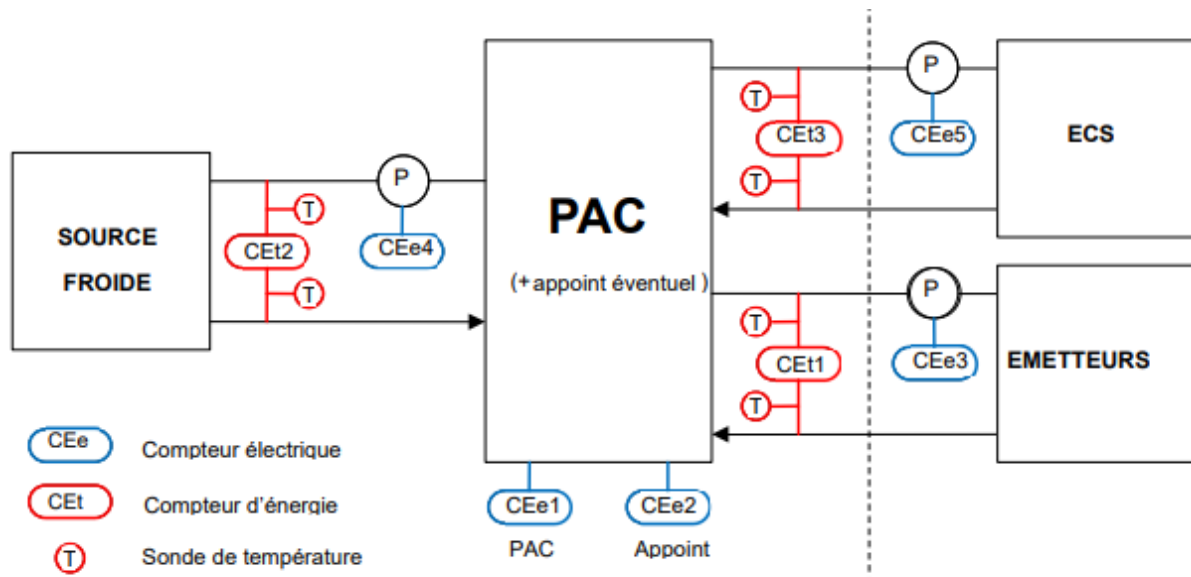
SOURCE FROIDE

CEt2

T

T

P

CEe4

PAC

(+ appoint éventuel )

CEe1
PAC

CEe2
Appoint

T

CEt3

T

P

CEe5

ECS

T

CEt1

T

P

CEe3

EMETTEURS

CEe Compteur électrique

CEt Compteur d'énergie

T Sonde de température